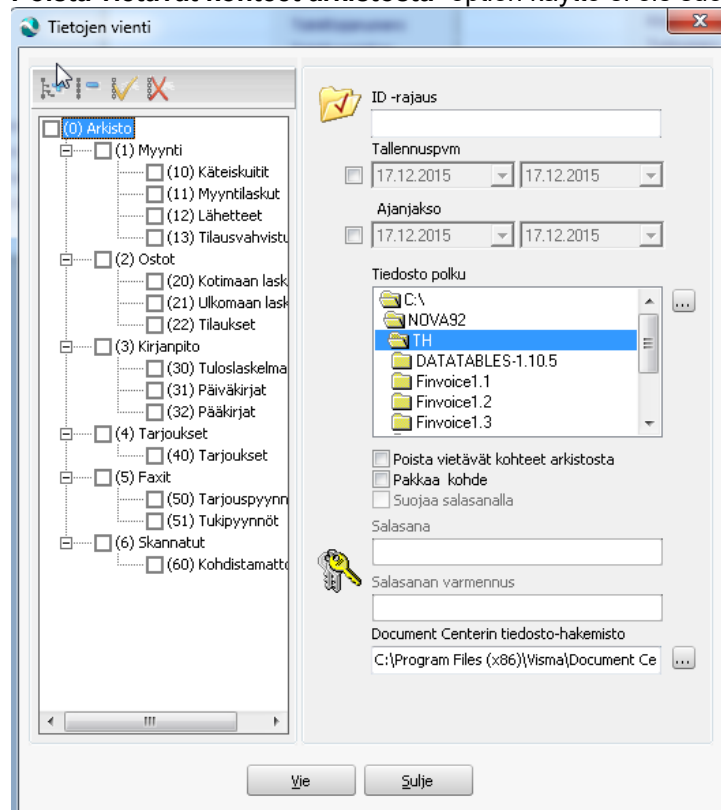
Poista vietävät kohteet arkistosta -option käyttö ei ole suo

Tietojen vienti

(0) Arkisto
(1) Myynti
(10) Käteiskuitit
(11) Myyntilaskut
(12) Lähetteet
(13) Tilausvahvistu
(2) Ostot
(20) Kotimaan lask
(21) Ulkomaan lask
(22) Tilaukset
(3) Kirjanpito
(30) Tuloslaskelma
(31) Päiväkirjat
(32) Pääkirjat
(4) Tarjoukset
(40) Tarjoukset
(5) Faxit
(50) Tarjouspyynn
(51) Tukipyynnöt
(6) Skannatut
(60) Kohdistamatto

ID -rajaus

Tallennuspvm
17.12.2015 17.12.2015

Ajanjakso
17.12.2015 17.12.2015

Tiedosto polku
C:\
NOVA92
TH
DATATABLES-1.10.5
Finvoice1.1
Finvoice1.2
Finvoice1.3

Poista vietävät kohteet arkistosta
Pakkaa kohde
Suojaa salasanalla

Salasana

Salasanan varmennus

Document Centerin tiedosto-hakemisto
C:\Program Files (x86)\Visma\Document Ce

Vie
Sulje